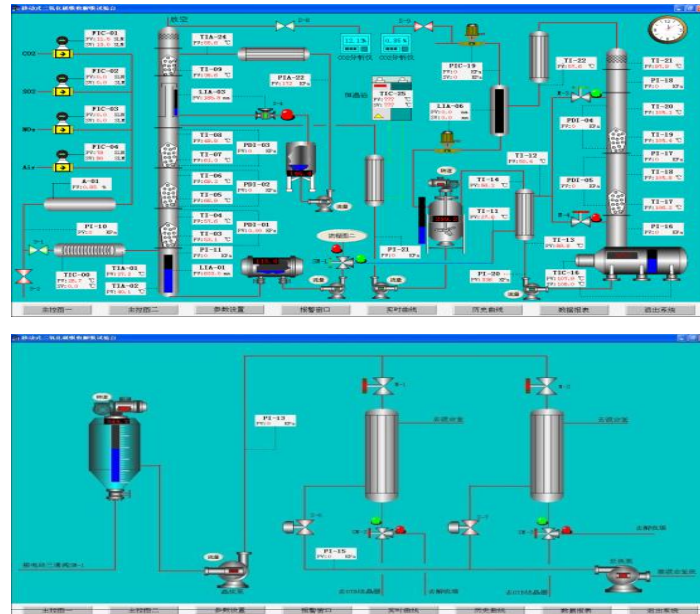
FIC-01
FIC-02
FIC-03
FIC-04
A-01
PI-10
TIC-08
TIA-03
TIA-02
TIA-24
TI-09
LIA-03
TI-08
TI-07
TI-06
TI-05
TI-04
TI-03
TI-11
LIA-01
PIA-22
PDI-03
PDI-02
PDI-01
TIC-25
LIA-06
PIC-19
PI-21
TI-14
TI-11
TI-12
PI-20
TI-22
PDI-04
PDI-05
TI-13
TIC-16
TI-21
PI-18
TI-20
TI-19
PI-17
TI-18
TI-17
PI-16
CO2
SO2
NOx
Air

主控图一
主控图二
参数设置
报警窗口
实时曲线
历史曲线
数据报表
退出系统

PI-13
PI-15

主控图一
主控图二
参数设置
报警窗口
实时曲线
历史曲线
数据报表
退出系统